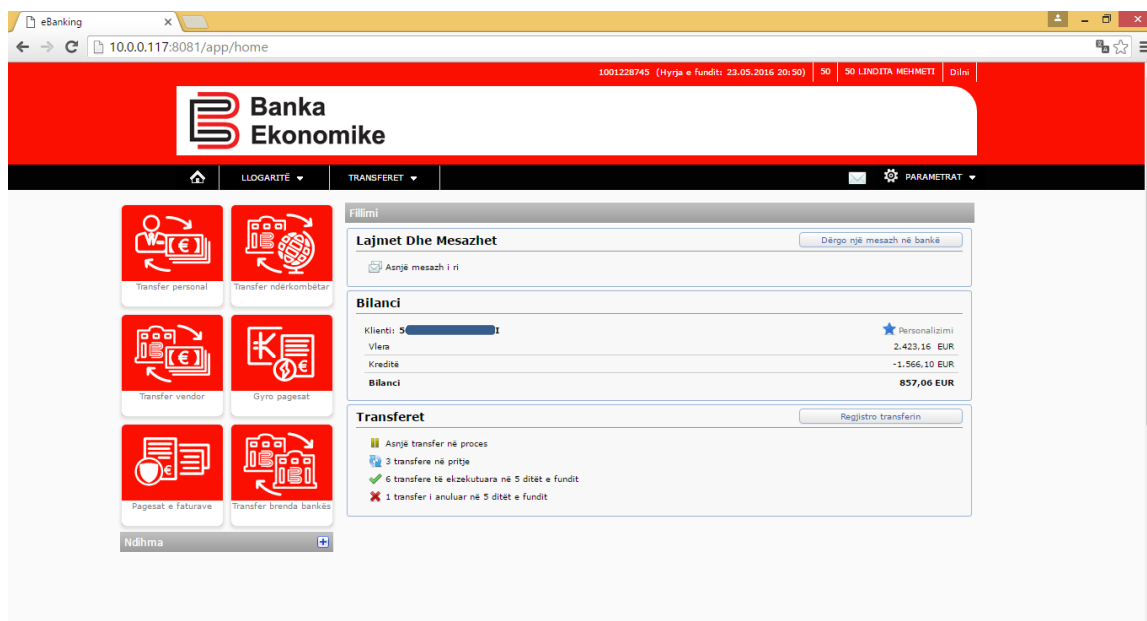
eBanking

10.0.0.117:8081/app/home

1001228745 (Hyrja e fundit: 23.05.2016 20:50) | 50 | 50 LINDITA MEHMETI | Dilni

Banka Ekonomike

LLOGARITË ▾ TRANSFERET ▾ PARAMETRAT ▾

Transfer personal
Transfer ndërkombëtar
Transfer vendor
Gyro pagesat
Pagesat e faturave
Transfer brenda bankës

Ndihma

Fillimi

Lajmet Dhe Mesazhet
Dërgo një mesazh në bankë
Asnjë mesazh i ri

Bilanci

| Klienti: 5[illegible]I | Personalizimi |
|---|---|
| Vlera | 2.423,16 EUR |
| Kreditë | -1.566,10 EUR |
| Bilanci | 857,06 EUR |

Transferet
Regjistro transferin
Asnjë transfer në proces
3 transfere në pritje
6 transfere të ekzekutuara në 5 ditët e fundit
1 transfer i anuluar në 5 ditët e fundit